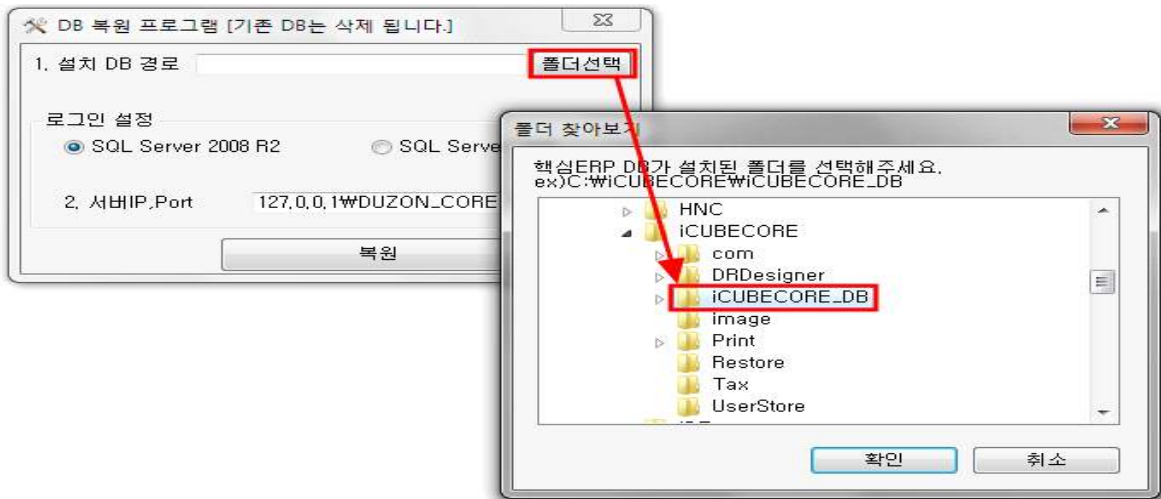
DB 복원 프로그램 [기존 DB는 삭제 됩니다.]

1. 설치 DB 경로

폴더선택

로그인 설정

SQL Server 2008 R2

SQL Serve

2. 서버IP,Port

127.0.0.1₩DUZON_CORE

복원

폴더 찾아보기

핵심ERP DB가 설치된 폴더를 선택해주세요. ex)C:₩iCUBECORE₩iCUBECORE_DB

HNC

iCUBECORE

com

DRDesigner

iCUBECORE_DB

image

Print

Restore

Tax

UserStore

확인

취소